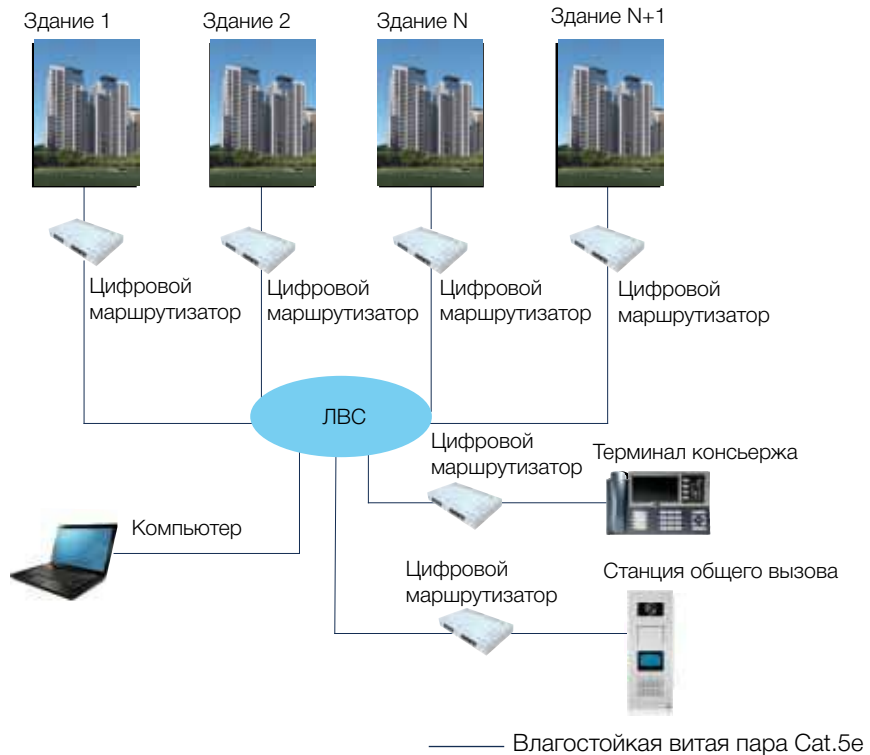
Здание 1
Здание 2
Здание N
Здание N+1

Цифровой маршрутизатор
Цифровой маршрутизатор
Цифровой маршрутизатор
Цифровой маршрутизатор

ЛВС

Цифровой маршрутизатор
Терминал консьержа

Компьютер

Цифровой маршрутизатор
Станция общего вызова

Влагостойкая витая пара Cat.5e